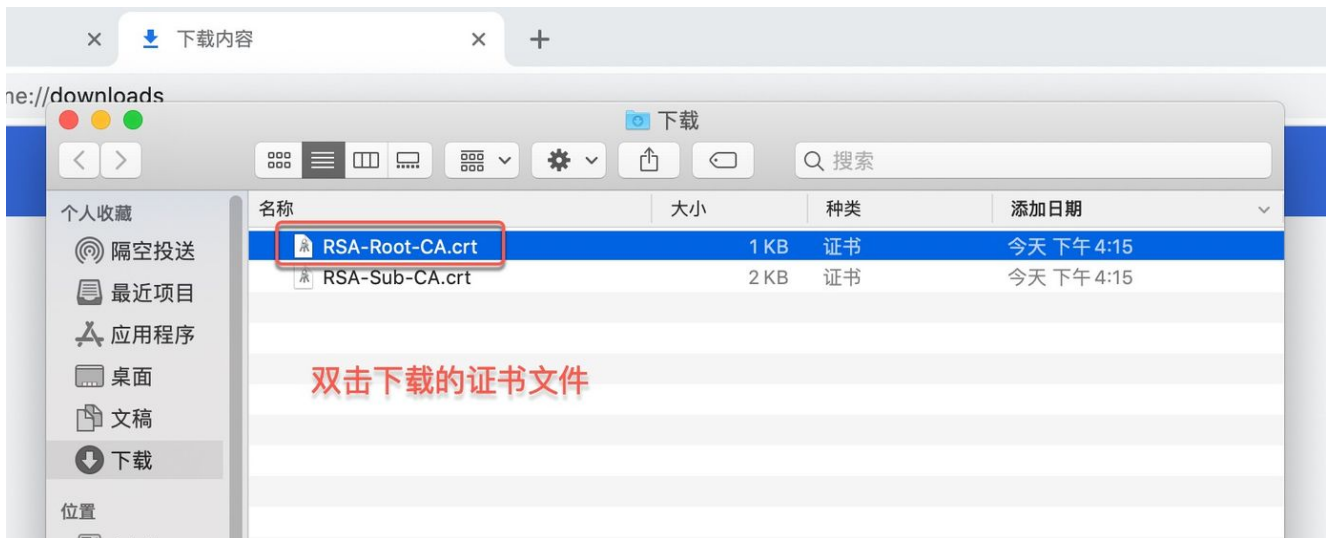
× 下载内容 × +

ne://downloads

下载

搜索

个人收藏
隔空投送
最近项目
应用程序
桌面
文稿
下载

位置

| 名称 | 大小 | 种类 | 添加日期 |
|---|---|---|---|
| RSA-Root-CA.crt | 1 KB | 证书 | 今天 下午 4:15 |
| RSA-Sub-CA.crt | 2 KB | 证书 | 今天 下午 4:15 |

双击下载的证书文件